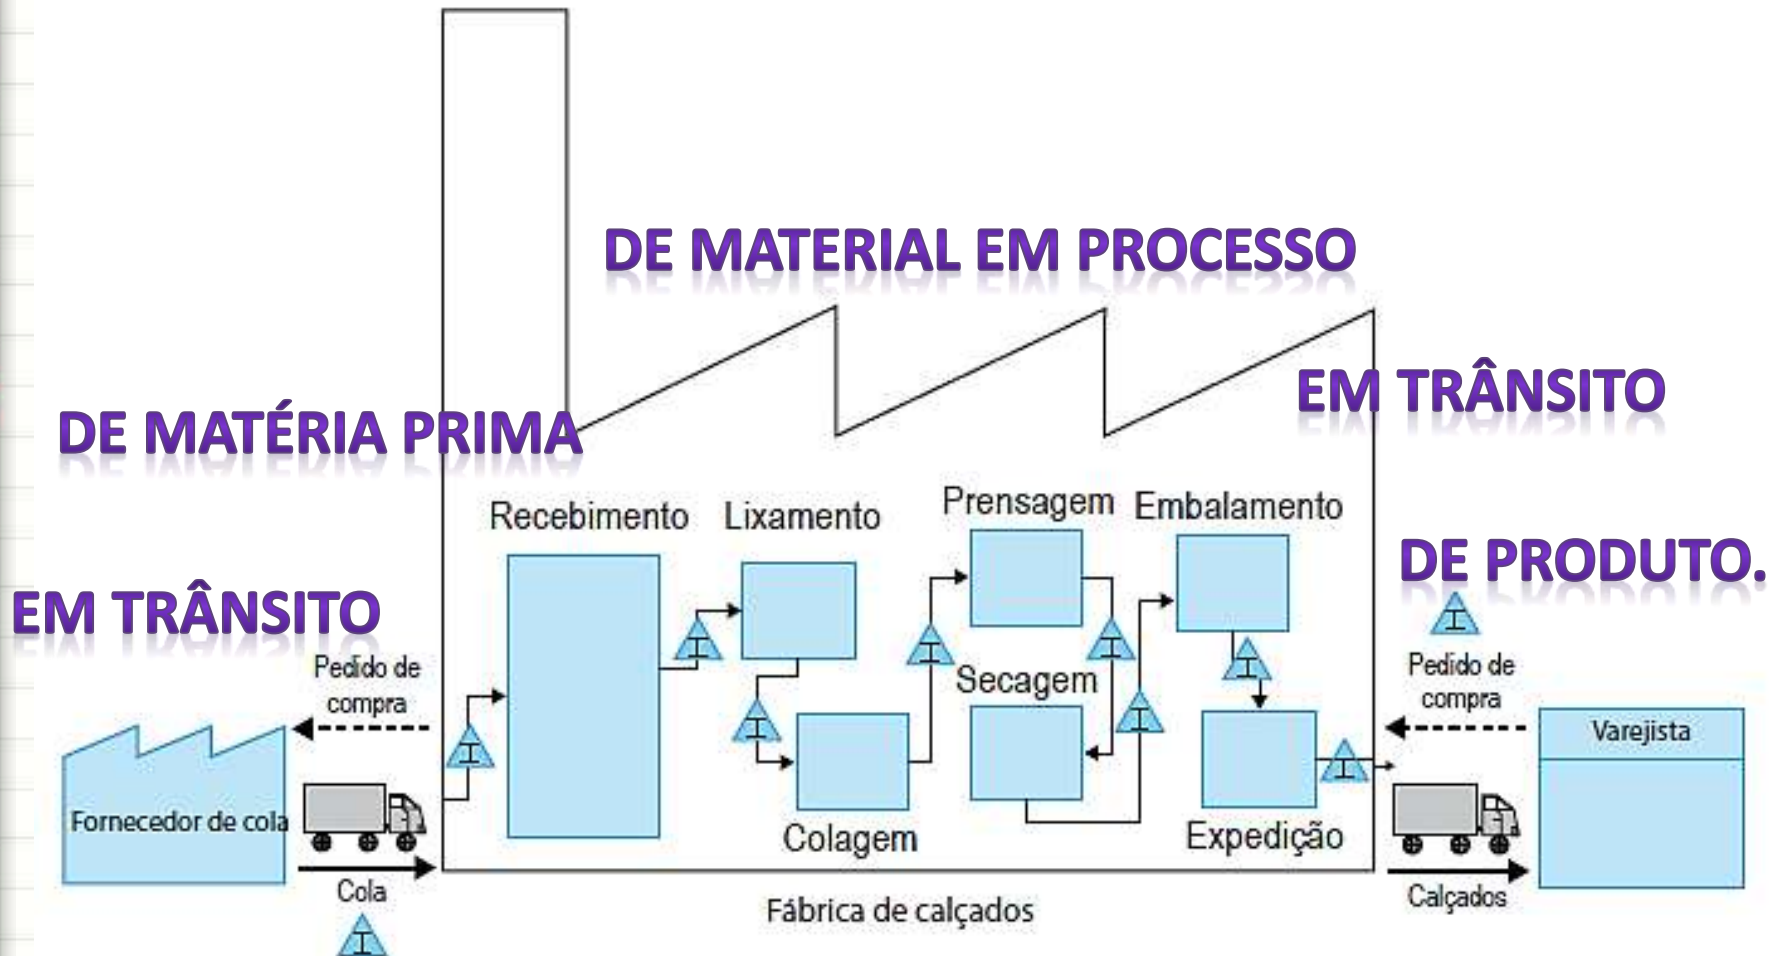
DE MATERIAL EM PROCESSO

DE MATÉRIA PRIMA

EM TRÂNSITO

EM TRÂNSITO

DE PRODUTO.

Recebimento

Lixamento

Prensagem

Embalamento

Secagem

Colagem

Expedição

Pedido de compra

Pedido de compra

Varejista

Fornecedor de cola

Cola

Fábrica de calçados

Calçados